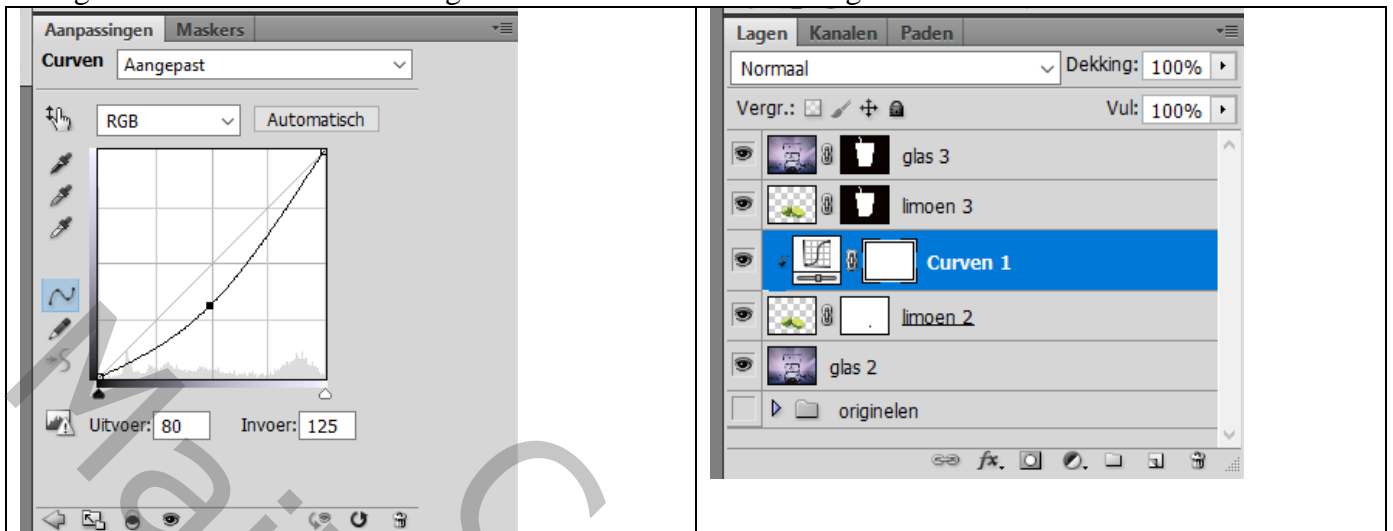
| Aanpassingen Maskers<br>Curven Aangepast<br>RGB Automatisch<br>Uitvoer: 80 Invoer: 125 | Lagen Kanalen Paden<br>Normaal Dekking: 100%<br>Vergr.: Vul: 100%<br>glas 3<br>limoen 3<br>Curven 1<br>limoen 2<br>glas 2<br>originelen |
|---|---|